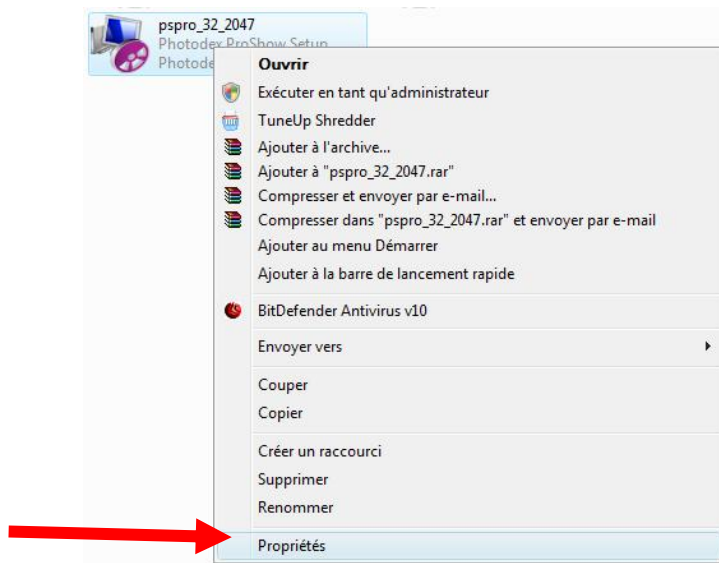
pspro_32_2047
Photodex ProShow Setup
Photode

Ouvrir
Exécuter en tant qu'administrateur
TuneUp Shredder
Ajouter à l'archive...
Ajouter à "pspro_32_2047.rar"
Compresser et envoyer par e-mail...
Compresser dans "pspro_32_2047.rar" et envoyer par e-mail
Ajouter au menu Démarrer
Ajouter à la barre de lancement rapide
BitDefender Antivirus v10
Envoyer vers
Couper
Copier
Créer un raccourci
Supprimer
Renommer
Propriétés